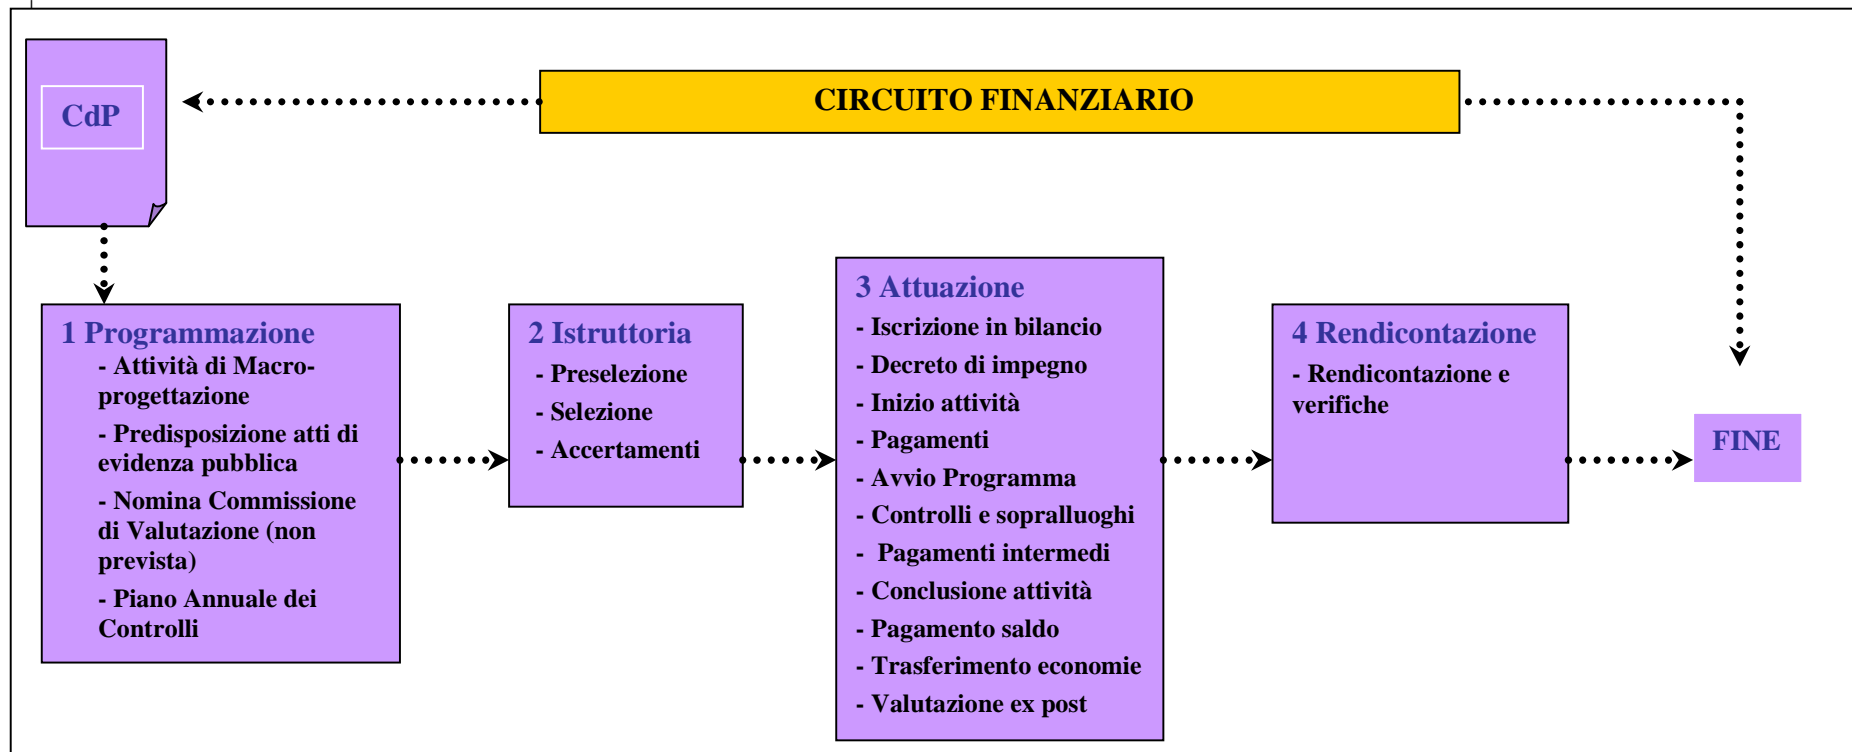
CdP

CIRCUITO FINANZIARIO

1 Programmazione
- Attività di Macro-progettazione
- Predisposizione atti di evidenza pubblica
- Nomina Commissione di Valutazione (non prevista)
- Piano Annuale dei Controlli

2 Istruttoria
- Preselezione
- Selezione
- Accertamenti

3 Attuazione
- Iscrizione in bilancio
- Decreto di impegno
- Inizio attività
- Pagamenti
- Avvio Programma
- Controlli e sopralluoghi
- Pagamenti intermedi
- Conclusione attività
- Pagamento saldo
- Trasferimento economie
- Valutazione ex post

4 Rendicontazione
- Rendicontazione e verifiche

FINE